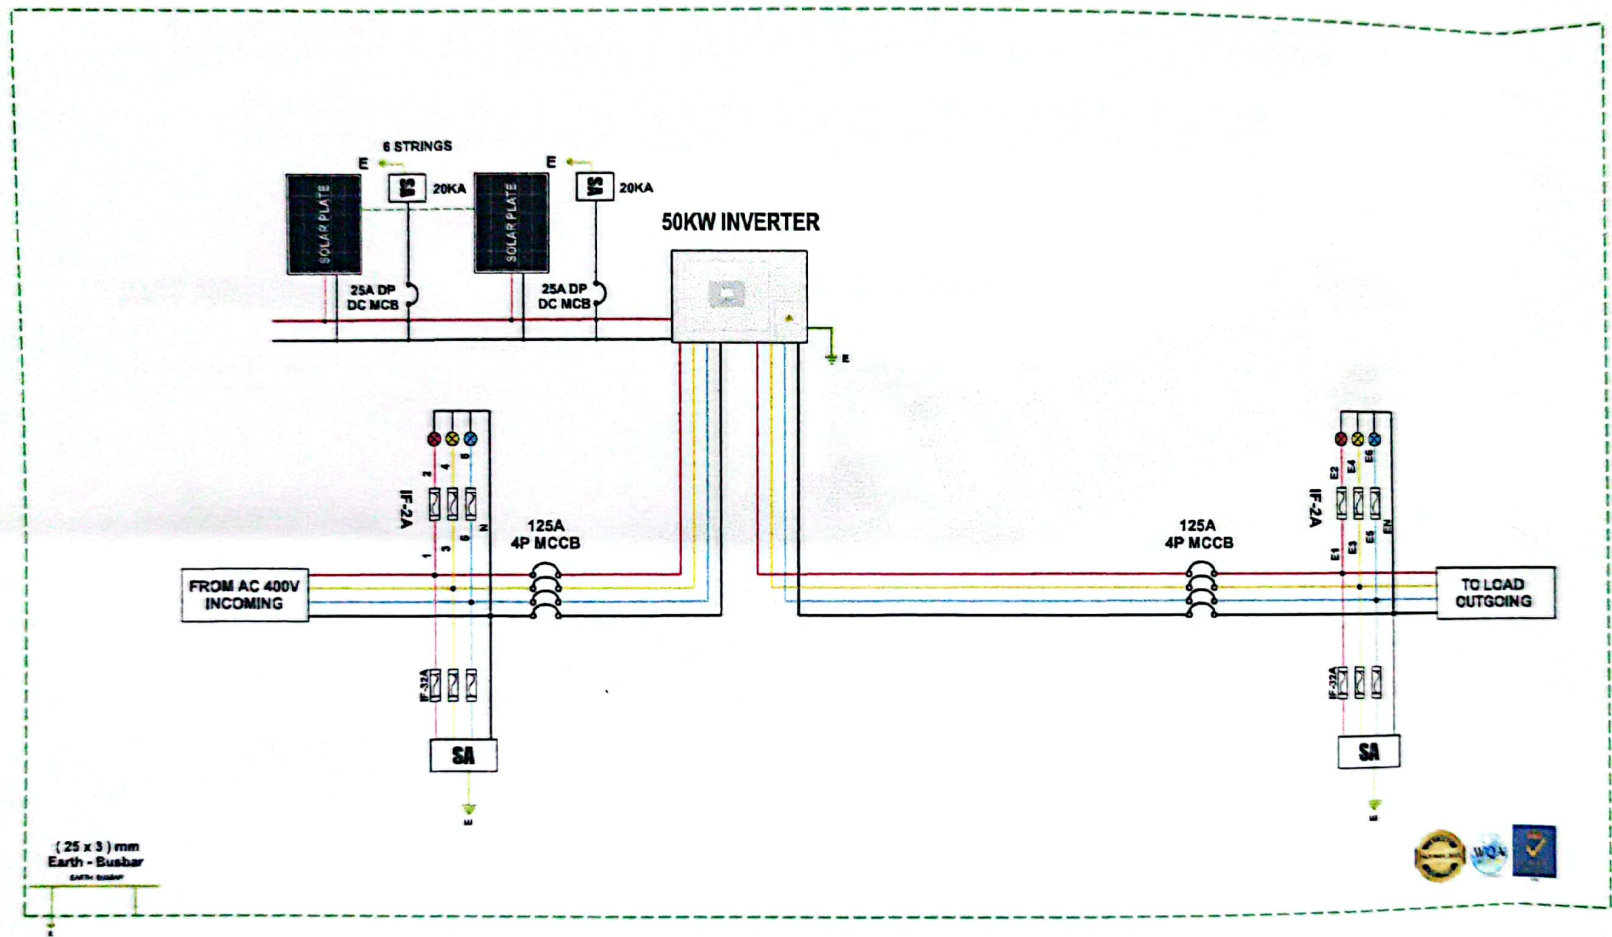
6 STRINGS

E

SA

20KA

SOLAR PLATE

E

SA

20KA

SOLAR PLATE

50KW INVERTER

25A DP
DC MCB

25A DP
DC MCB

E

IF-2A

2 4 6

1 3 5 N

125A
4P MCCB

FROM AC 400V
INCOMING

IF-32A

SA

E

125A
4P MCCB

IF-2A

E2 E4 E6

E1 E3 E5 EN

TO LOAD
OUTGOING

IF-32A

SA

E

( 25 x 3 ) mm
Earth - Busbar
EARTH BUSBAR

WQA